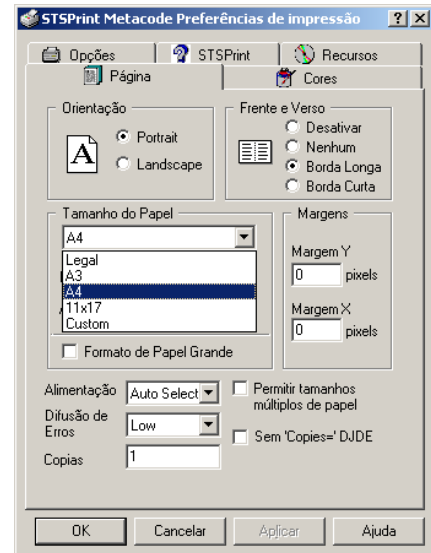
STSPrint Metacode Preferências de impressão ? X

Opções
STSPrint
Recursos
Página
Cores

Orientação
Portrait
Landscape

Frente e Verso
Desativar
Nenhum
Borda Longa
Borda Curta

Tamanho do Papel
A4
Legal
A3
A4
11x17
Custom

Margens
Margem Y
0
pixels
Margem X
0
pixels

Formato de Papel Grande

Alimentação
Auto Select
Difusão de Erros
Low
Copias
1

Permitir tamanhos múltiplos de papel
Sem 'Copies=' DJDE

OK
Cancelar
Aplicar
Ajuda